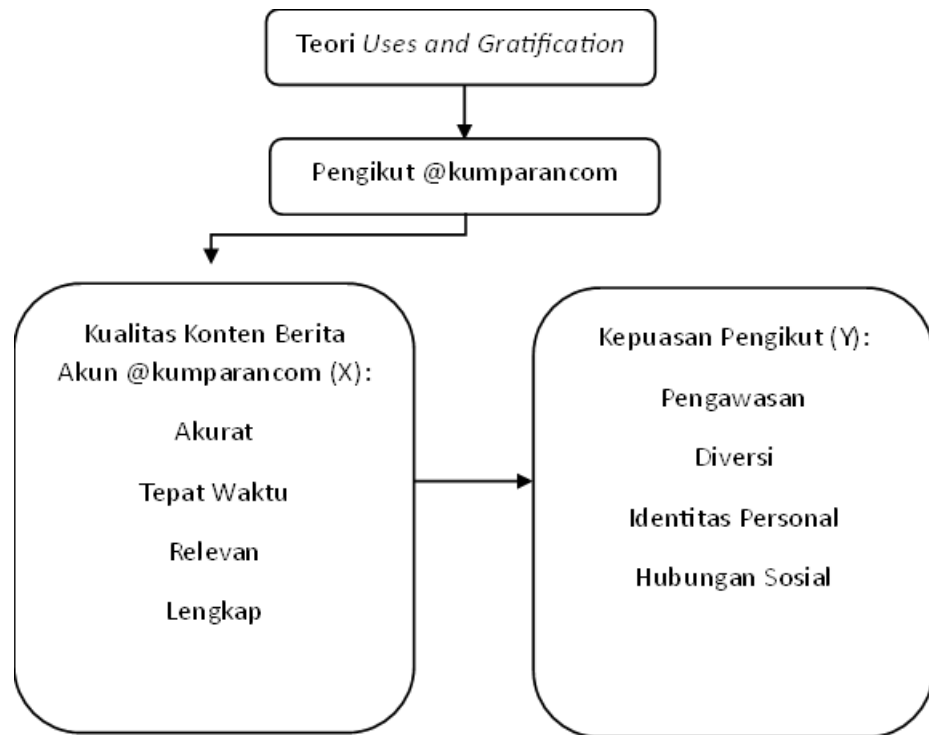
Teori Uses and Gratification

Pengikut @kumparancom

Kualitas Konten Berita Akun @kumparancom (X):

Akurat

Tepat Waktu

Relevan

Lengkap

Kepuasan Pengikut (Y):

Pengawasan

Diversi

Identitas Personal

Hubungan Sosial